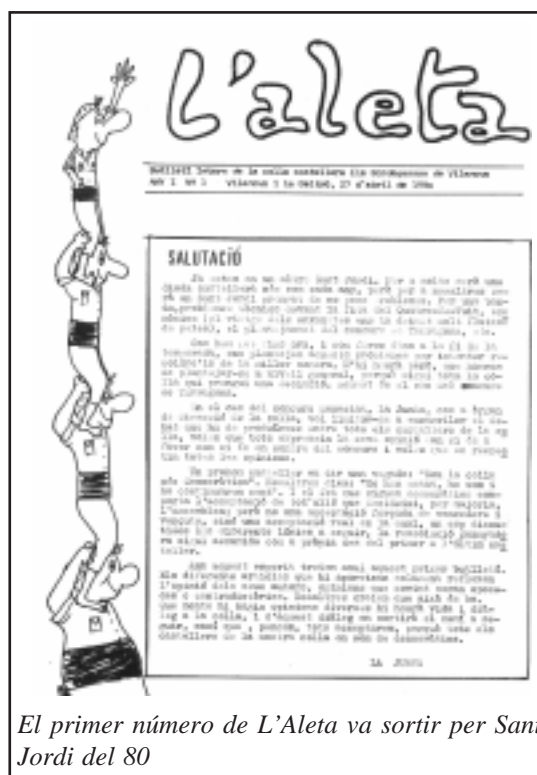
L'aleta

Butlletí Intern de la colla castellera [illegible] de Vilanova
Any 1 Nº 1 Vilanova i la Geltrú, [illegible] d'abril de 1980

SALUTACIÓ

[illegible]

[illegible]

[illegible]

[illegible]

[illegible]

LA JUNTA

El primer número de L'Aleta va sortir per Sant Jordi del 80